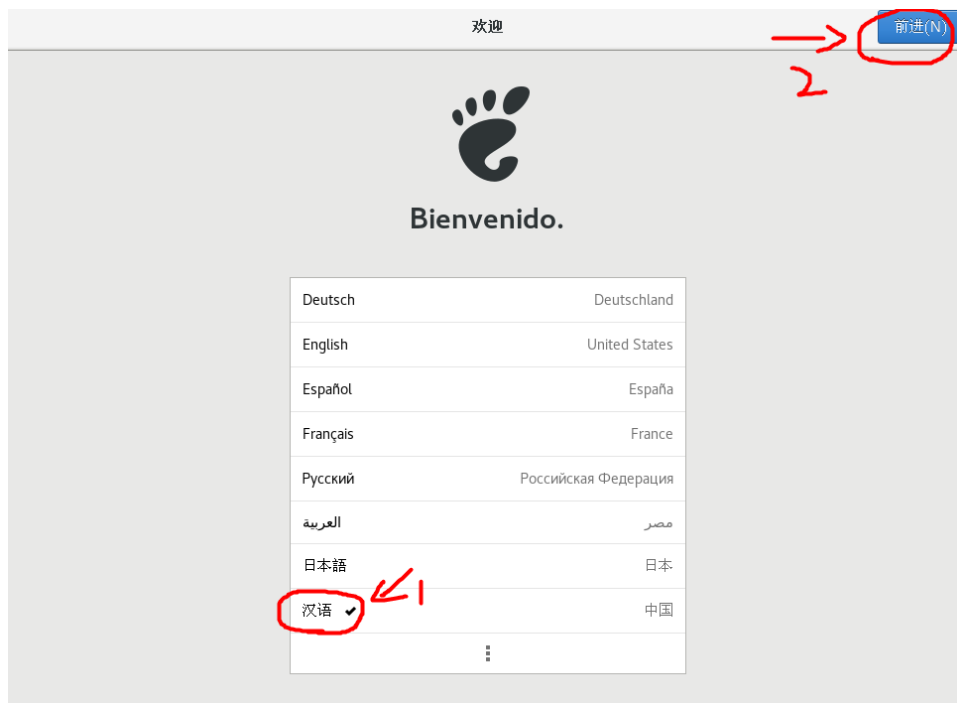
欢迎

前进(N)

2

Bienvenido.

| | |
|---|---|
| Deutsch | Deutschland |
| English | United States |
| Español | España |
| Français | France |
| Русский | Российская Федерация |
| العربية | مصر |
| 日本語 | 日本 |
| 汉语 ✔ | 中国 |

1

⋮